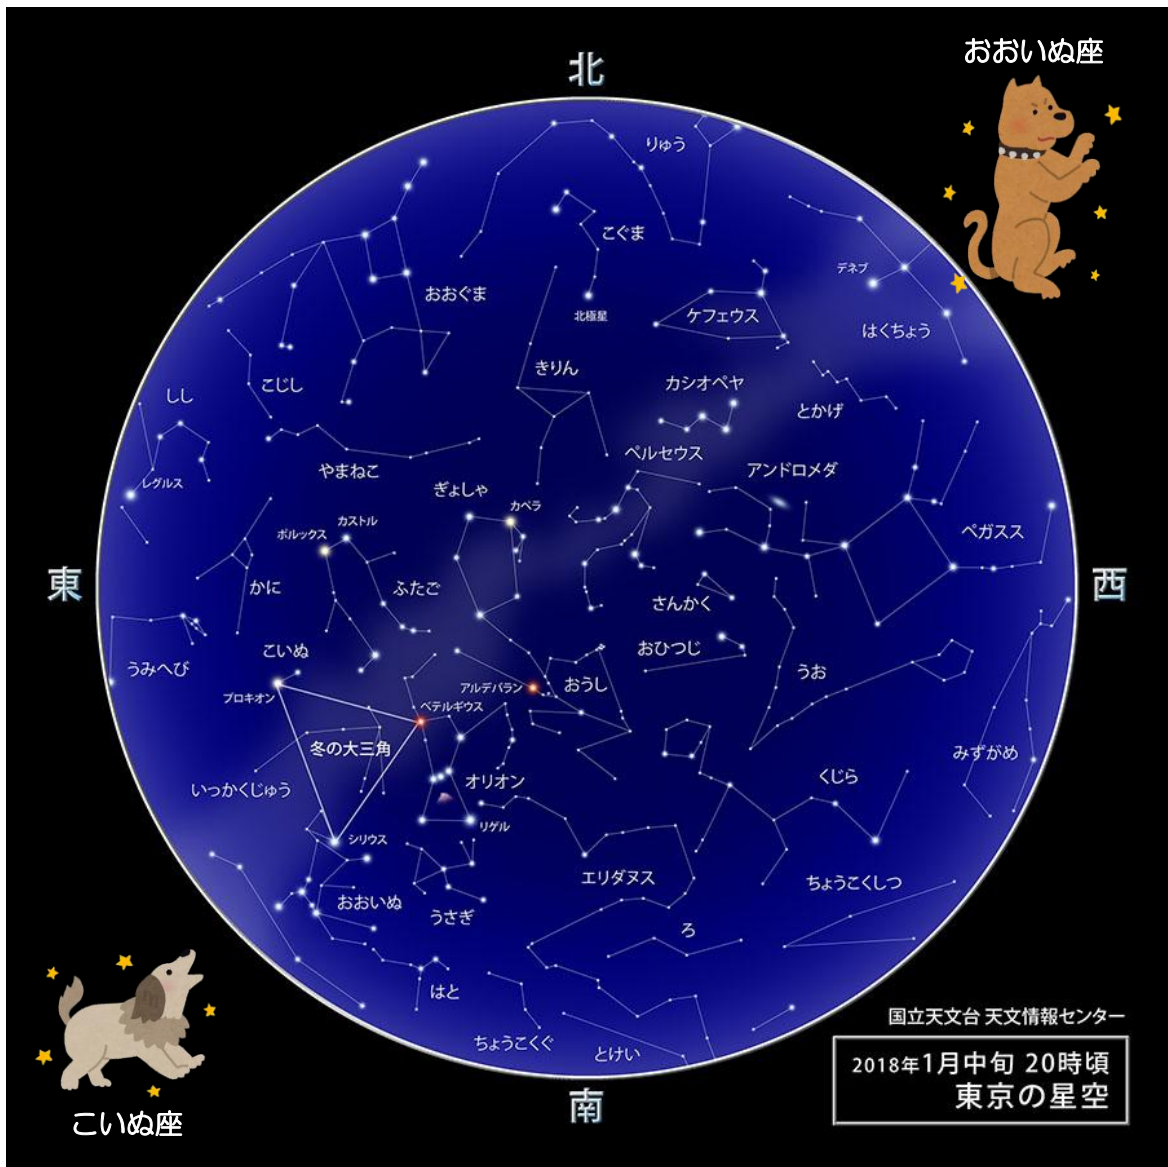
北

おおいぬ座

りゅう
こぐま
デネブ
おおぐま
北極星
ケフェウス
はくちょう
きりん
こじし
しし
カシオペヤ
とかげ
レグルス
ペルセウス
やまねこ
アンドロメダ
ぎょしゃ
カペラ
ポルックス
カストル
ペガスス
東
かに
ふたご
西
さんかく
おひつじ
うみへび
こいぬ
うお
アルデバラン
おうし
プロキオン
ベテルギウス
冬の大三角
みずがめ
オリオン
くじら
いっかくじゅう
リゲル
シリウス
エリダヌス
ちょうこくしつ
おおいぬ
うさぎ
ろ
はと
ちょうこくぐ
とけい
国立天文台 天文情報センター
2018年1月中旬 20時頃
東京の星空
南

こいぬ座